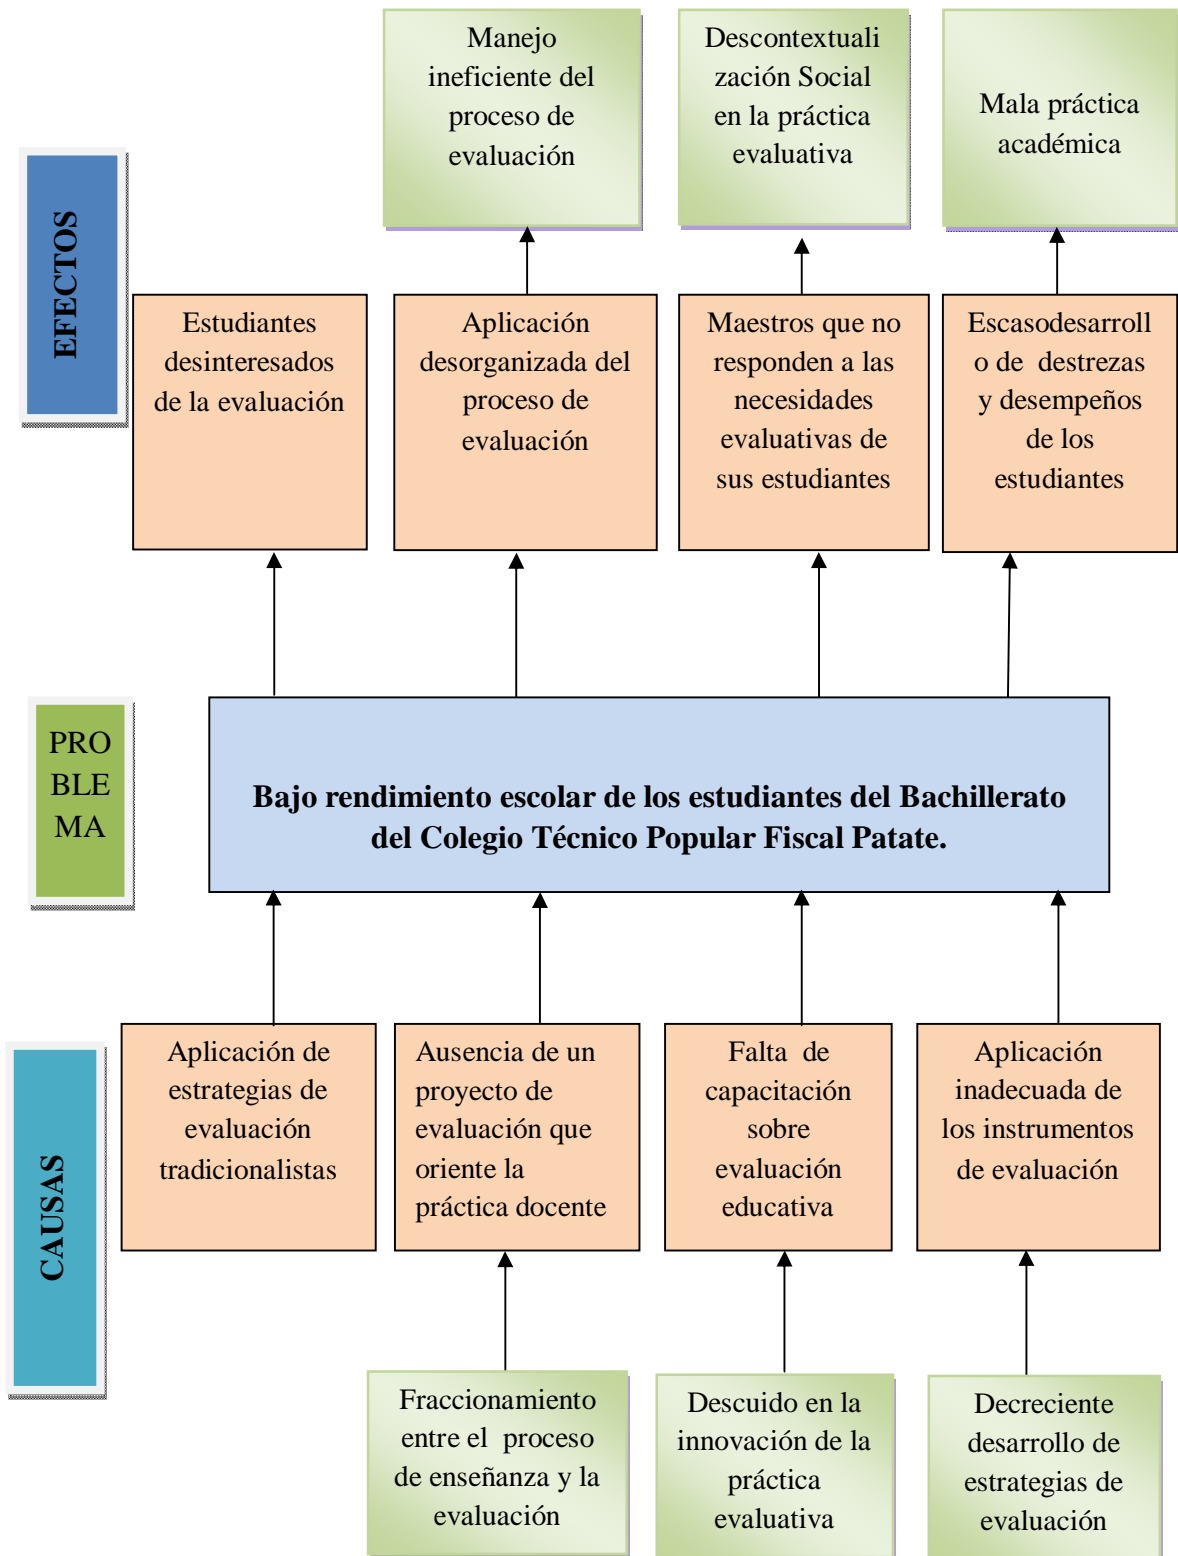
EFECTOS

Manejo ineficiente del proceso de evaluación

Descontextualización Social en la práctica evaluativa

Mala práctica académica

Estudiantes desinteresados de la evaluación

Aplicación desorganizada del proceso de evaluación

Maestros que no responden a las necesidades evaluativas de sus estudiantes

Escasodesarrollo de destrezas y desempeños de los estudiantes

PROBLEMA

Bajo rendimiento escolar de los estudiantes del Bachillerato del Colegio Técnico Popular Fiscal Patate.

CAUSAS

Aplicación de estrategias de evaluación tradicionalistas

Ausencia de un proyecto de evaluación que oriente la práctica docente

Falta de capacitación sobre evaluación educativa

Aplicación inadecuada de los instrumentos de evaluación

Fraccionamiento entre el proceso de enseñanza y la evaluación

Descuido en la innovación de la práctica evaluativa

Decreciente desarrollo de estrategias de evaluación